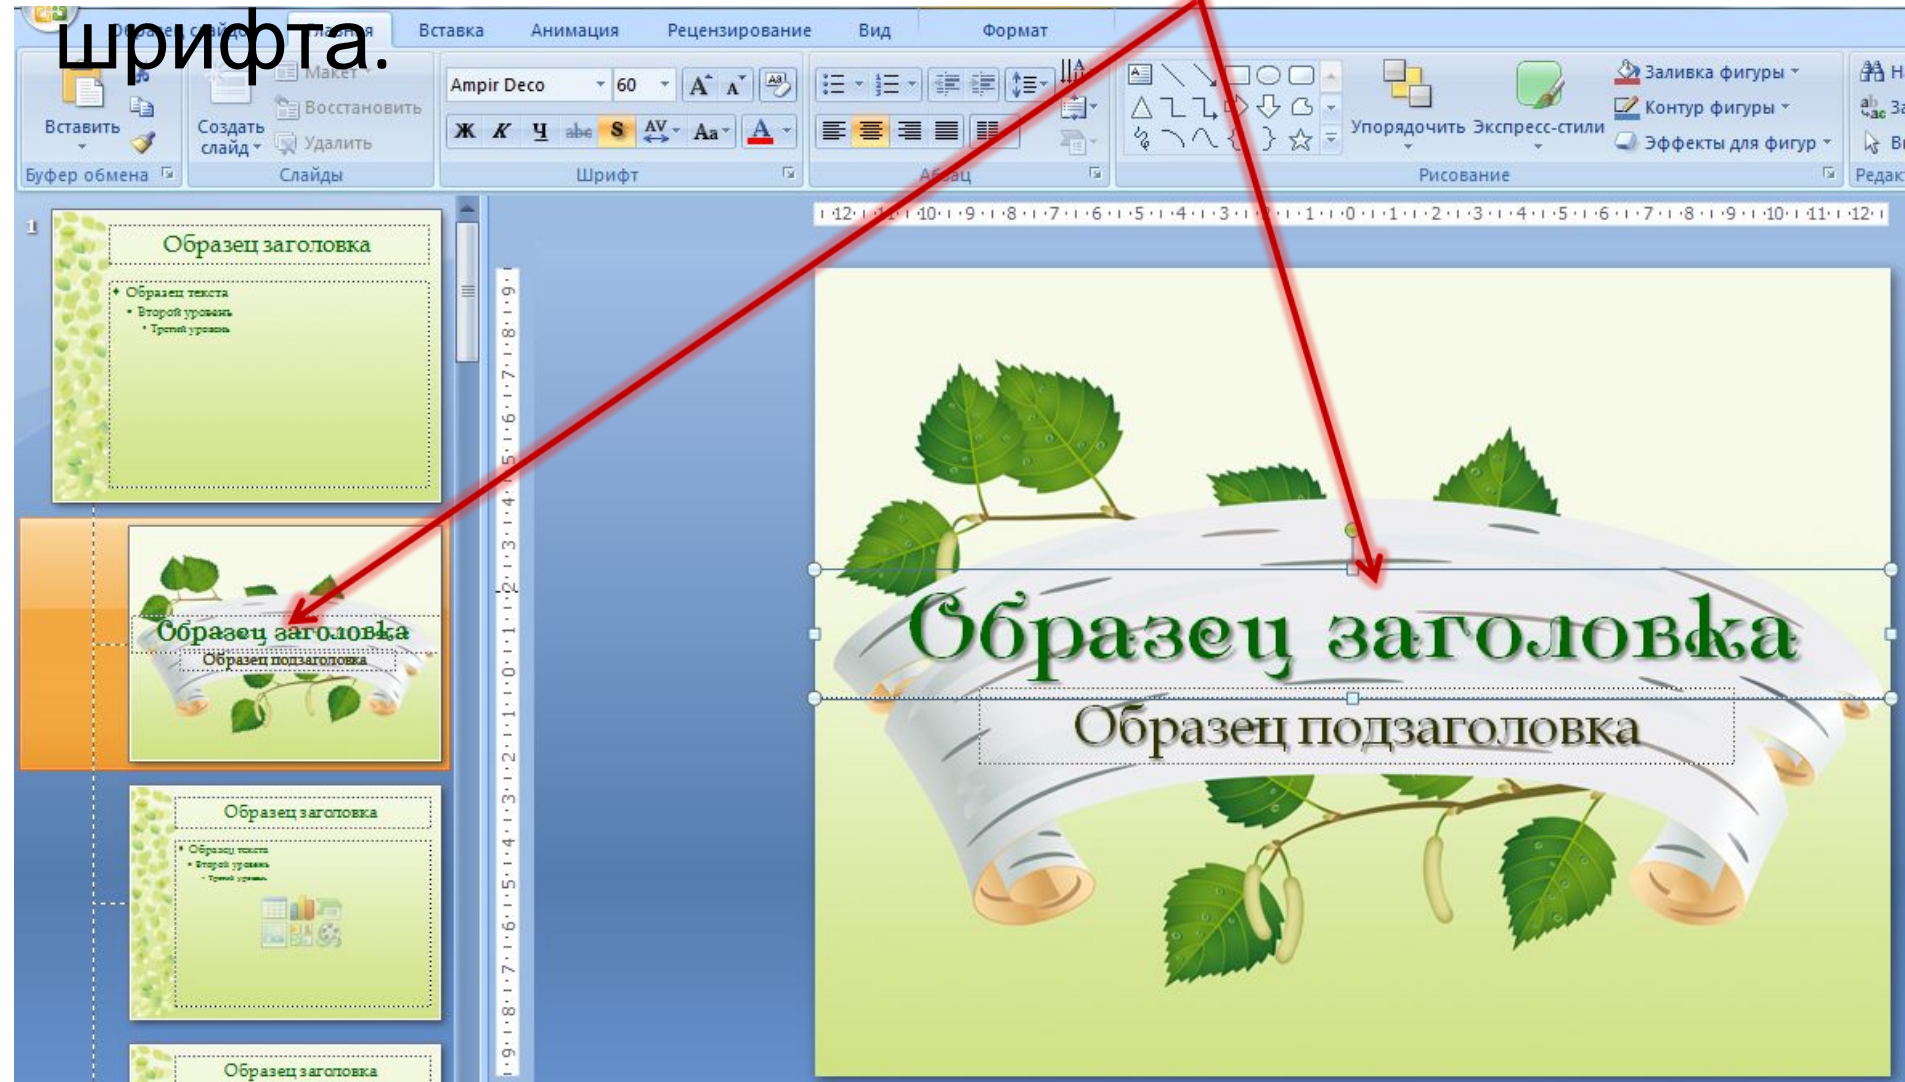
шрифта.

Вставка Анимация Рецензирование Вид Формат

Макет
Восстановить
Удалить
Вставить
Создать слайд
Буфер обмена
Слайды
Ampir Deco 60
Ж К Ч abc S AV Aa A
Шрифт
Абзац
Упорядочить Экспресс-стили
Заливка фигуры
Контур фигуры
Эффекты для фигур
Рисование
Редак

1
Образец заголовка
Образец текста
Второй уровень
Третий уровень

Образец заголовка
Образец подзаголовка

Образец заголовка
Образец текста
Второй уровень
Третий уровень

Образец заголовка

Образец заголовка
Образец подзаголовка